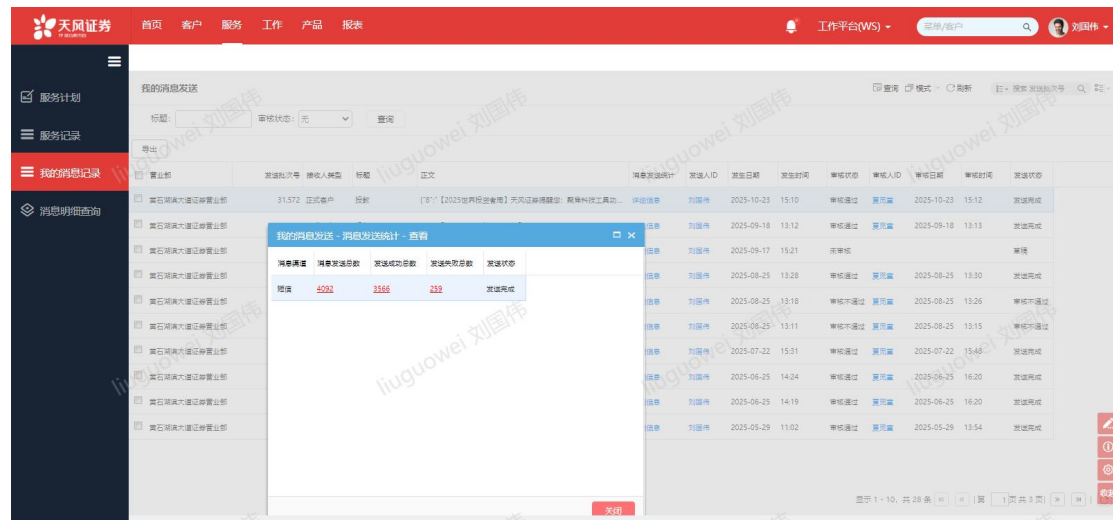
天风证券

首页 客户 服务 工作 产品 报表

工作平台(WS) ▾

菜单/客户

刘国伟 ▾

服务计划

服务记录

我的消息记录

消息明细查询

我的消息发送

查询 模式 刷新

标题: 审核状态: 无 查询

导出

| 营业部 | 发送批次号 | 接收人类型 | 标题 | 正文 | 消息发送统计 | 发送人ID | 发生日期 | 发生时间 | 审核状态 | 审核人ID | 审核日期 | 审核时间 | 发送状态 |
|---|---|---|---|---|---|---|---|---|---|---|---|---|---|
| 黄石湖滨大道证券营业部 | 31,572 | 正式客户 | 投教 | ("6":"【2025世界投资者周】天风证券提醒您：聚焦科技工具助... | 详细信息 | 刘国伟 | 2025-10-23 | 15:10 | 审核通过 | 夏亮富 | 2025-10-23 | 15:12 | 发送完成 |
| 黄石湖滨大道证券营业部 | | | | | 信息 | 刘国伟 | 2025-09-18 | 13:12 | 审核通过 | 夏亮富 | 2025-09-18 | 13:13 | 发送完成 |
| 黄石湖滨大道证券营业部 | | | | | 信息 | 刘国伟 | 2025-09-17 | 15:21 | 未审核 | | | | 草稿 |
| 黄石湖滨大道证券营业部 | | | | | 信息 | 刘国伟 | 2025-08-25 | 13:28 | 审核通过 | 夏亮富 | 2025-08-25 | 13:30 | 发送完成 |
| 黄石湖滨大道证券营业部 | | | | | 信息 | 刘国伟 | 2025-08-25 | 13:18 | 审核不通过 | 夏亮富 | 2025-08-25 | 13:26 | 审核不通过 |
| 黄石湖滨大道证券营业部 | | | | | 信息 | 刘国伟 | 2025-08-25 | 13:11 | 审核不通过 | 夏亮富 | 2025-08-25 | 13:15 | 审核不通过 |
| 黄石湖滨大道证券营业部 | | | | | 信息 | 刘国伟 | 2025-07-22 | 15:31 | 审核通过 | 夏亮富 | 2025-07-22 | 15:48 | 发送完成 |
| 黄石湖滨大道证券营业部 | | | | | 信息 | 刘国伟 | 2025-06-25 | 14:24 | 审核通过 | 夏亮富 | 2025-06-25 | 16:20 | 发送完成 |
| 黄石湖滨大道证券营业部 | | | | | 信息 | 刘国伟 | 2025-06-25 | 14:19 | 审核通过 | 夏亮富 | 2025-06-25 | 16:20 | 发送完成 |
| 黄石湖滨大道证券营业部 | | | | | 信息 | 刘国伟 | 2025-05-29 | 11:02 | 审核通过 | 夏亮富 | 2025-05-29 | 13:54 | 发送完成 |

我的消息发送 - 消息发送统计 - 查看

| 消息通道 | 消息发送总数 | 发送成功总数 | 发送失败总数 | 发送状态 |
|---|---|---|---|---|
| 短信 | 4092 | 3566 | 259 | 发送完成 |

关闭

显示 1 - 10，共 28 条 第 1 页共 3 页

liuguowei 刘国伟